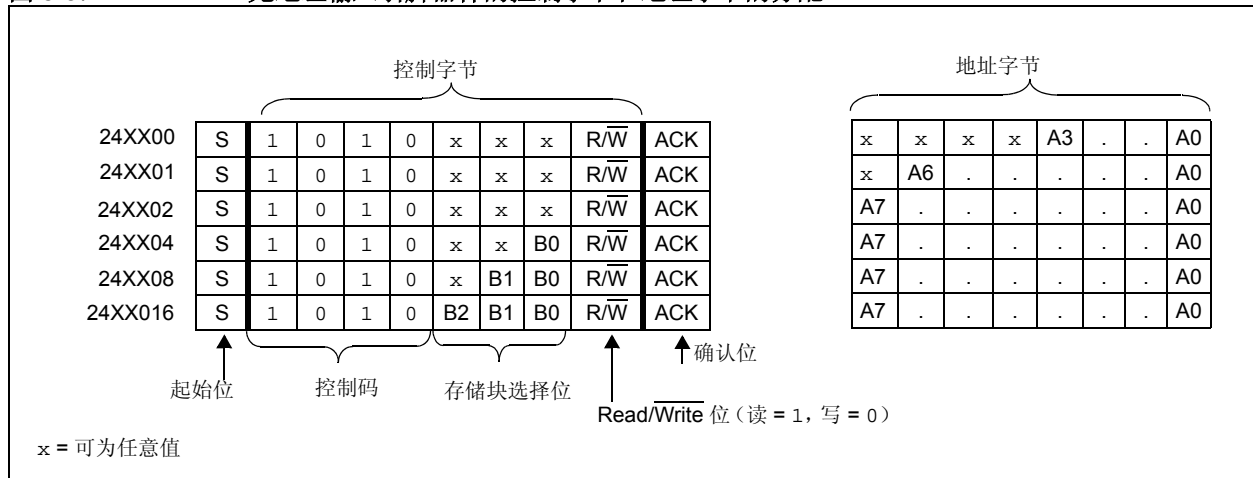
控制字节

地址字节

| | | | | | | | | | | |
|---|---|---|---|---|---|---|---|---|---|---|
| 24XX00 | S | 1 | 0 | 1 | 0 | x | x | x | R/$\overline{W}$ | ACK |
| 24XX01 | S | 1 | 0 | 1 | 0 | x | x | x | R/$\overline{W}$ | ACK |
| 24XX02 | S | 1 | 0 | 1 | 0 | x | x | x | R/$\overline{W}$ | ACK |
| 24XX04 | S | 1 | 0 | 1 | 0 | x | x | B0 | R/$\overline{W}$ | ACK |
| 24XX08 | S | 1 | 0 | 1 | 0 | x | B1 | B0 | R/$\overline{W}$ | ACK |
| 24XX016 | S | 1 | 0 | 1 | 0 | B2 | B1 | B0 | R/$\overline{W}$ | ACK |

| | | | | | | | |
|---|---|---|---|---|---|---|---|
| x | x | x | x | A3 | . | . | A0 |
| x | A6 | . | . | . | . | . | A0 |
| A7 | . | . | . | . | . | . | A0 |
| A7 | . | . | . | . | . | . | A0 |
| A7 | . | . | . | . | . | . | A0 |
| A7 | . | . | . | . | . | . | A0 |

确认位

起始位

控制码

存储块选择位

Read/$\overline{\text{Write}}$ 位（读 = 1，写 = 0）

x = 可为任意值